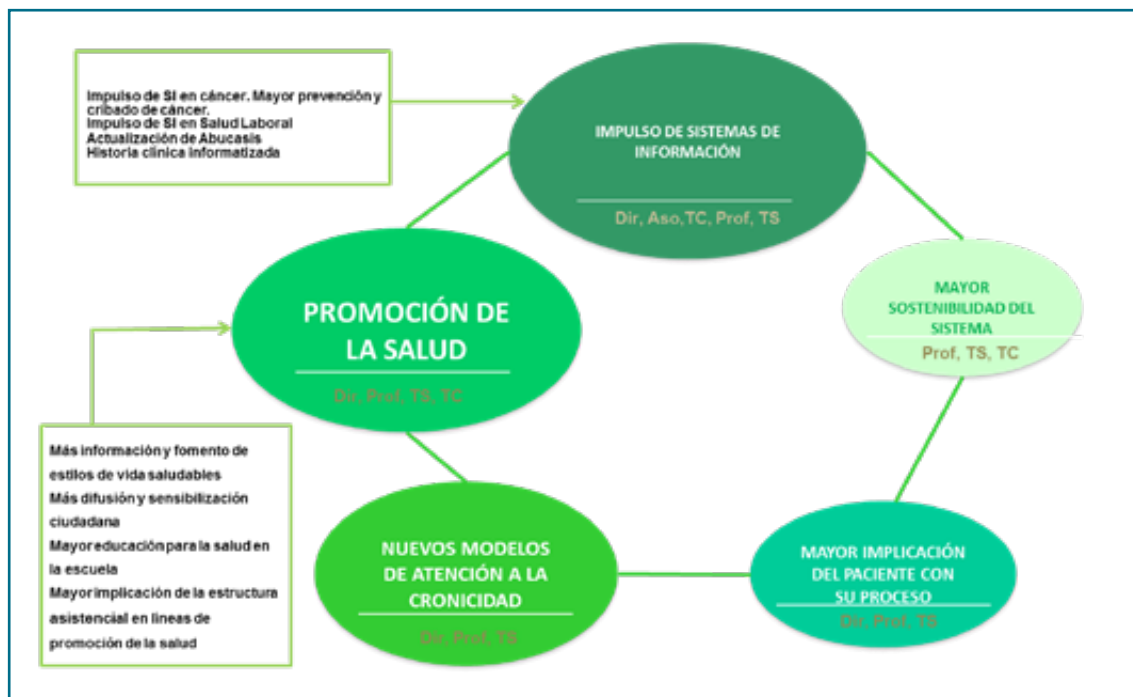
Impulso de SI en cáncer. Mayor prevención y cribado de cáncer.
Impulso de SI en Salud Laboral
Actualización de Abucasis
Historia clínica informatizada

IMPULSO DE SISTEMAS DE INFORMACIÓN

Dir, Aso,TC, Prof, TS

MAYOR SOSTENIBILIDAD DEL SISTEMA

Prof, TS, TC

PROMOCIÓN DE LA SALUD

Dir, Prof, TS, TC

Más información y fomento de estilos de vida saludables
Más difusión y sensibilización ciudadana
Mayor educación para la salud en la escuela
Mayor implicación de la estructura asistencial en líneas de promoción de la salud

NUEVOS MODELOS DE ATENCIÓN A LA CRONICIDAD

Dir, Prof, TS

MAYOR IMPLICACIÓN DEL PACIENTE CON SU PROCESO

Dir, Prof, TS